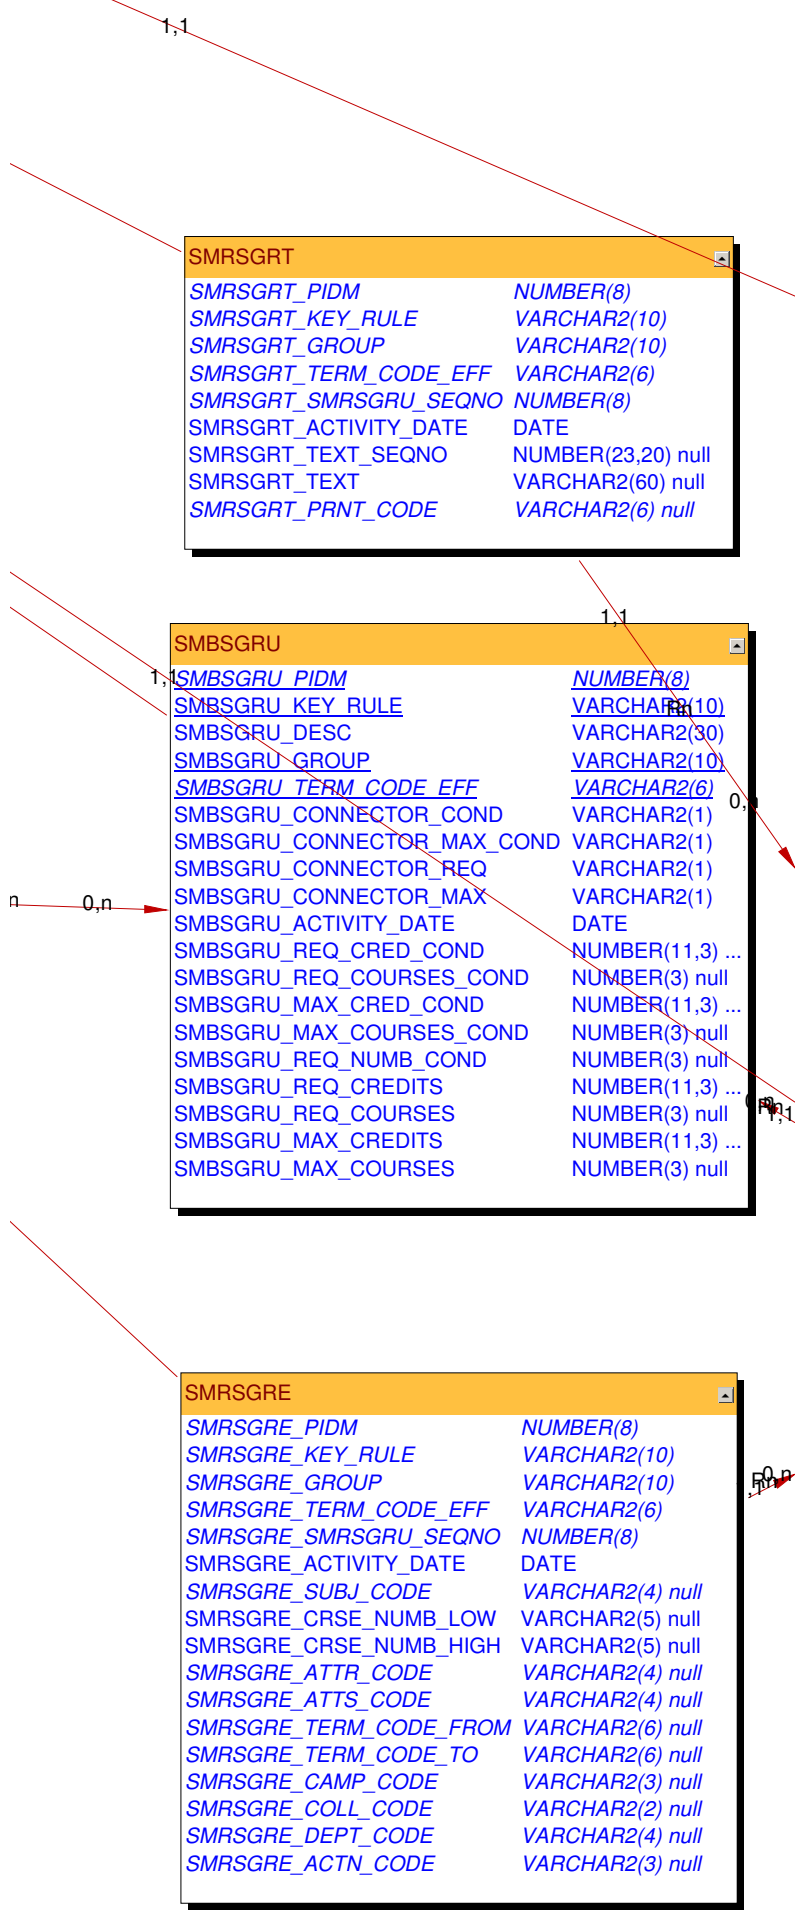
1,1

SMRSGRT

| | |
|---|---|
| SMRSGRT_PIDM | NUMBER(8) |
| SMRSGRT_KEY_RULE | VARCHAR2(10) |
| SMRSGRT_GROUP | VARCHAR2(10) |
| SMRSGRT_TERM_CODE_EFF | VARCHAR2(6) |
| SMRSGRT_SMRSGRU_SEQNO | NUMBER(8) |
| SMRSGRT_ACTIVITY_DATE | DATE |
| SMRSGRT_TEXT_SEQNO | NUMBER(23,20) null |
| SMRSGRT_TEXT | VARCHAR2(60) null |
| SMRSGRT_PRNT_CODE | VARCHAR2(6) null |

1,1

SMBSGRU

1,1

| | |
|---|---|
| SMBSGRU_PIDM | NUMBER(8) |
| SMBSGRU_KEY_RULE | VARCHAR2(10) |
| SMBSGRU_DESC | VARCHAR2(30) |
| SMBSGRU_GROUP | VARCHAR2(10) |
| SMBSGRU_TERM_CODE_EFF | VARCHAR2(6) |
| SMBSGRU_CONNECTOR_COND | VARCHAR2(1) |
| SMBSGRU_CONNECTOR_MAX_COND | VARCHAR2(1) |
| SMBSGRU_CONNECTOR_REQ | VARCHAR2(1) |
| SMBSGRU_CONNECTOR_MAX | VARCHAR2(1) |
| SMBSGRU_ACTIVITY_DATE | DATE |
| SMBSGRU_REQ_CRED_COND | NUMBER(11,3) ... |
| SMBSGRU_REQ_COURSES_COND | NUMBER(3) null |
| SMBSGRU_MAX_CRED_COND | NUMBER(11,3) ... |
| SMBSGRU_MAX_COURSES_COND | NUMBER(3) null |
| SMBSGRU_REQ_NUMB_COND | NUMBER(3) null |
| SMBSGRU_REQ_CREDITS | NUMBER(11,3) ... |
| SMBSGRU_REQ_COURSES | NUMBER(3) null |
| SMBSGRU_MAX_CREDITS | NUMBER(11,3) ... |
| SMBSGRU_MAX_COURSES | NUMBER(3) null |

0,n

n 0,n

1,1

SMRSGRE

| | |
|---|---|
| SMRSGRE_PIDM | NUMBER(8) |
| SMRSGRE_KEY_RULE | VARCHAR2(10) |
| SMRSGRE_GROUP | VARCHAR2(10) |
| SMRSGRE_TERM_CODE_EFF | VARCHAR2(6) |
| SMRSGRE_SMRSGRU_SEQNO | NUMBER(8) |
| SMRSGRE_ACTIVITY_DATE | DATE |
| SMRSGRE_SUBJ_CODE | VARCHAR2(4) null |
| SMRSGRE_CRSE_NUMB_LOW | VARCHAR2(5) null |
| SMRSGRE_CRSE_NUMB_HIGH | VARCHAR2(5) null |
| SMRSGRE_ATTR_CODE | VARCHAR2(4) null |
| SMRSGRE_ATTS_CODE | VARCHAR2(4) null |
| SMRSGRE_TERM_CODE_FROM | VARCHAR2(6) null |
| SMRSGRE_TERM_CODE_TO | VARCHAR2(6) null |
| SMRSGRE_CAMP_CODE | VARCHAR2(3) null |
| SMRSGRE_COLL_CODE | VARCHAR2(2) null |
| SMRSGRE_DEPT_CODE | VARCHAR2(4) null |
| SMRSGRE_ACTN_CODE | VARCHAR2(3) null |

0,n